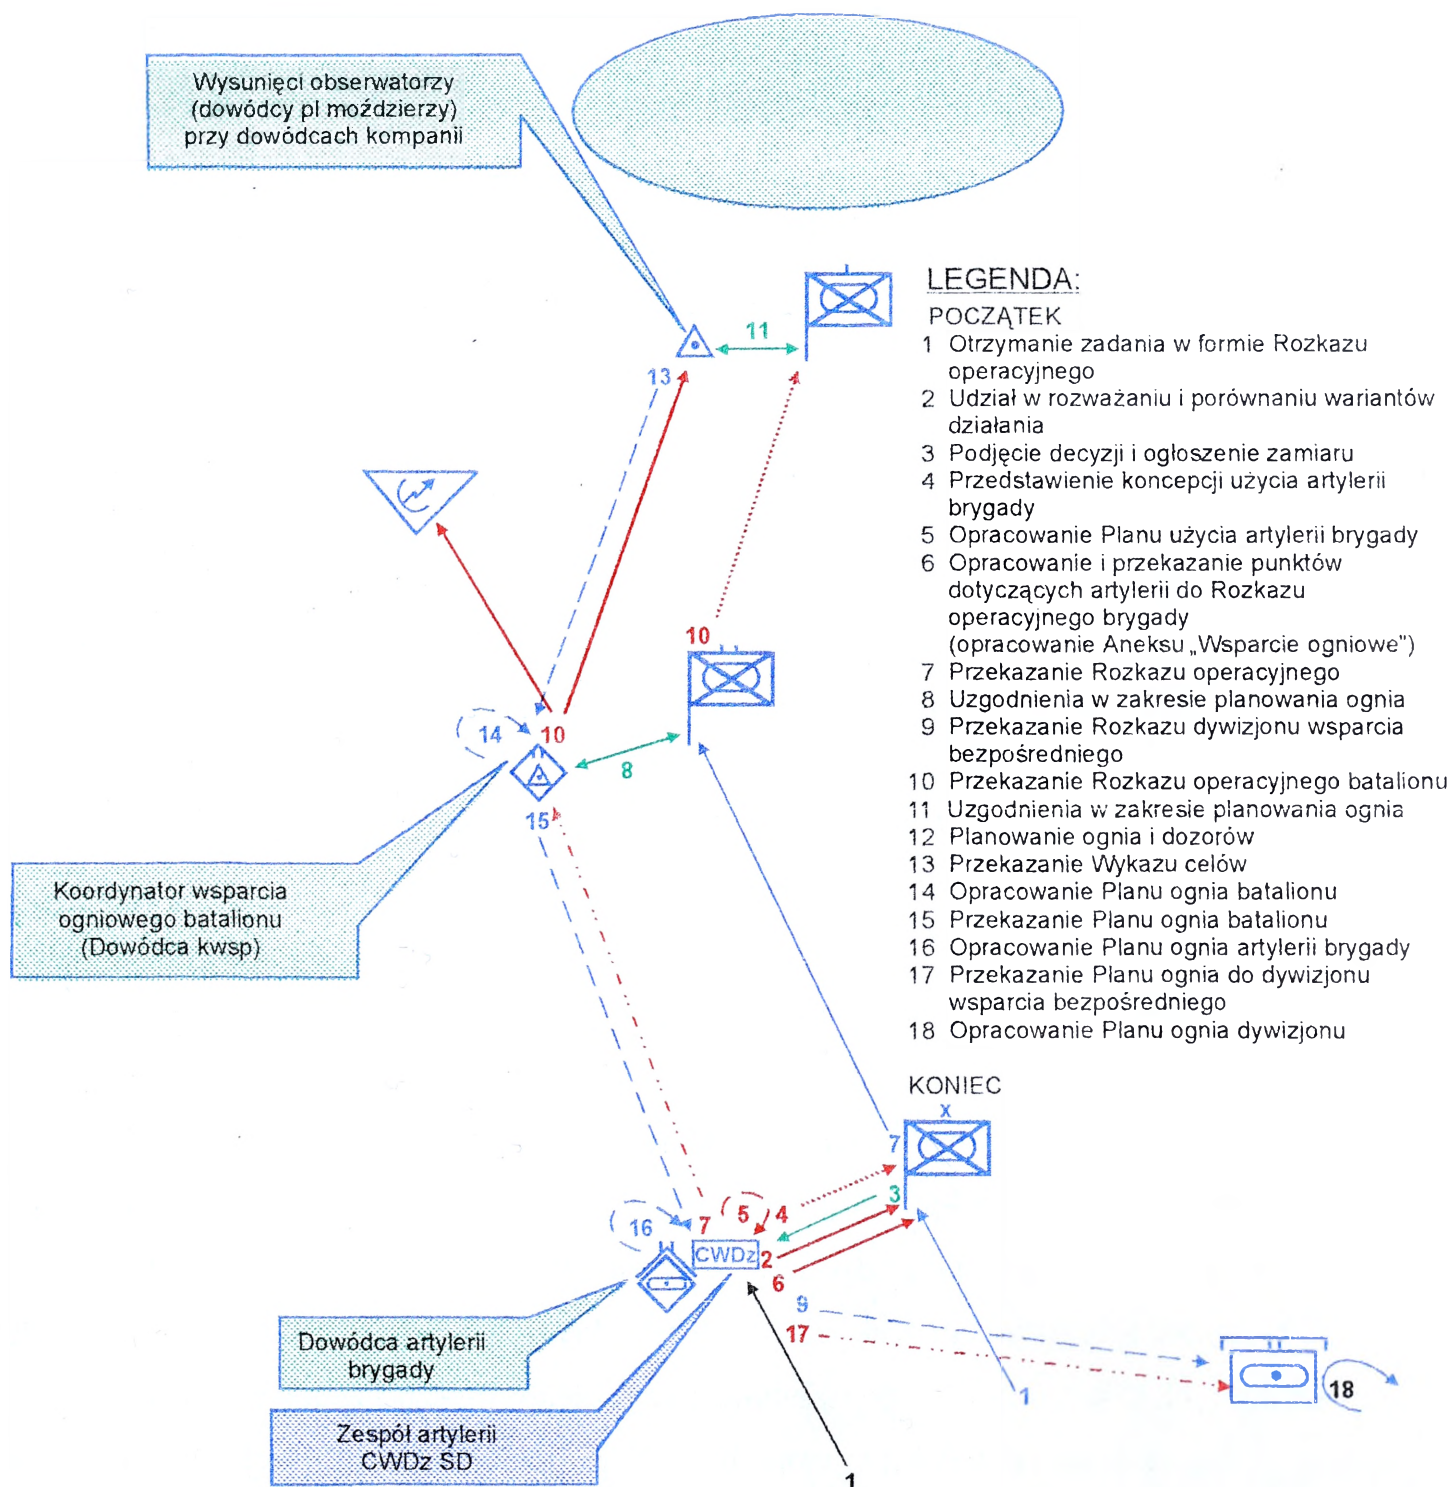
Wysunięci obserwatorzy (dowódcy pl moździerzy) przy dowódcach kompanii

11

13

10

14

10

8

15

Koordynator wsparcia ogniowego batalionu (Dowódca kwsp)

LEGENDA:
POCZĄTEK
1 Otrzymanie zadania w formie Rozkazu operacyjnego
2 Udział w rozważaniu i porównaniu wariantów działania
3 Podjęcie decyzji i ogłoszenie zamiaru
4 Przedstawienie koncepcji użycia artylerii brygady
5 Opracowanie Planu użycia artylerii brygady
6 Opracowanie i przekazanie punktów dotyczących artylerii do Rozkazu operacyjnego brygady (opracowanie Aneksu „Wsparcie ogniowe")
7 Przekazanie Rozkazu operacyjnego
8 Uzgodnienia w zakresie planowania ognia
9 Przekazanie Rozkazu dywizjonu wsparcia bezpośredniego
10 Przekazanie Rozkazu operacyjnego batalionu
11 Uzgodnienia w zakresie planowania ognia
12 Planowanie ognia i dozorów
13 Przekazanie Wykazu celów
14 Opracowanie Planu ognia batalionu
15 Przekazanie Planu ognia batalionu
16 Opracowanie Planu ognia artylerii brygady
17 Przekazanie Planu ognia do dywizjonu wsparcia bezpośredniego
18 Opracowanie Planu ognia dywizjonu

KONIEC
X
7
3
16
7
5
4
CWDz
2
6
9
17
18
1
1

Dowódca artylerii brygady

Zespół artylerii CWDz SD